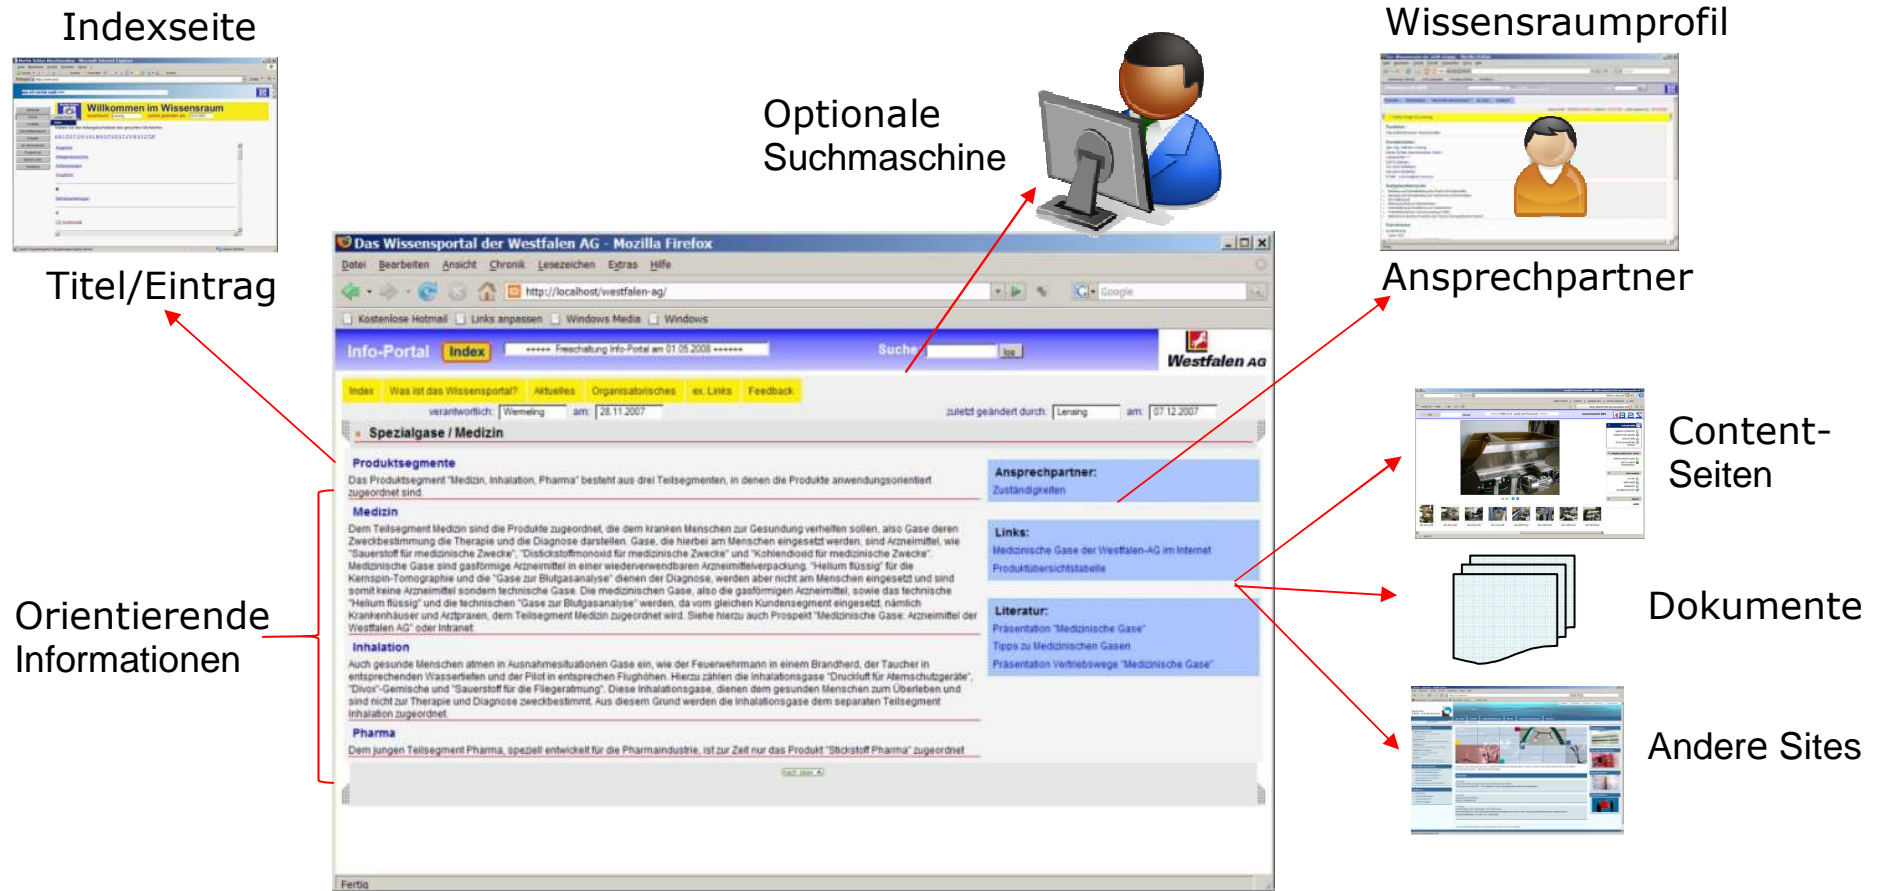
Indexseite

Willkommen im Wissensraum

Titel/Eintrag

Optionale Suchmaschine

Wissensraumprofil

Ansprechpartner

Das Wissensportal der Westfalen AG - Mozilla Firefox

Datei Bearbeiten Ansicht Chronik Lesezeichen Extras Hilfe

http://localhost/westfalen-ag/

Google

Kostenlose Hotmail Links anpassen Windows Media Windows

Info-Portal Index ++++++ Freischaltung Info-Portal am 01.05.2008 ++++++ Suche los

Westfalen AG

Index Was ist das Wissensportal? Aktuelles Organisatorisches ex. Links Feedback

verantwortlich: Wemeling am: 28.11.2007 zuletzt geändert durch: Lensing am: 07.12.2007

Spezialgase / Medizin

Produktsegmente

Das Produktsegment "Medizin, Inhalation, Pharma" besteht aus drei Teilsegmenten, in denen die Produkte anwendungsorientiert zugeordnet sind.

Medizin

Dem Teilsegment Medizin sind die Produkte zugeordnet, die dem kranken Menschen zur Gesundung verhelfen sollen, also Gase deren Zweckbestimmung die Therapie und die Diagnose darstellen. Gase, die hierbei am Menschen eingesetzt werden, sind Arzneimittel, wie "Sauerstoff für medizinische Zwecke", "Distickstoffmonoxid für medizinische Zwecke" und "Kohlendioxid für medizinische Zwecke". Medizinische Gase sind gasförmige Arzneimittel in einer wiederverwendbaren Arzneimittelverpackung. "Helium flüssig" für die Kernspin-Tomographie und die "Gase zur Blutgasanalyse" dienen der Diagnose, werden aber nicht am Menschen eingesetzt und sind somit keine Arzneimittel sondern technische Gase. Die medizinischen Gase, also die gasförmigen Arzneimittel, sowie das technische "Helium flüssig" und die technischen "Gase zur Blutgasanalyse" werden, da vom gleichen Kundensegment eingesetzt, nämlich Krankenhäuser und Arztpraxen, dem Teilsegment Medizin zugeordnet. Siehe hierzu auch Prospekt "Medizinische Gase: Arzneimittel der Westfalen AG" oder Intranet.

Inhalation

Auch gesunde Menschen atmen in Ausnahmesituationen Gase ein, wie der Feuerwehrmann in einem Brandherd, der Taucher in entsprechenden Wassertiefen und der Pilot in entsprechen Flughöhen. Hierzu zählen die Inhalationsgase "Druckluft für Atemschutzgeräte", "Divox"-Gemische und "Sauerstoff für die Fliegeratmung". Diese Inhalationsgase, dienen dem gesunden Menschen zum Überleben und sind nicht zur Therapie und Diagnose zweckbestimmt. Aus diesem Grund werden die Inhalationsgase dem separaten Teilsegment Inhalation zugeordnet.

Pharma

Dem jungen Teilsegment Pharma, speziell entwickelt für die Pharmaindustrie, ist zur Zeit nur das Produkt "Stickstoff Pharma" zugeordnet.

Ansprechpartner:
Zuständigkeiten

Links:
Medizinische Gase der Westfalen-AG im Internet
Produktübersichtstabelle

Literatur:
Präsentation "Medizinische Gase"
Tipps zu Medizinischen Gasen
Präsentation Vertriebswege "Medizinische Gase"

Fertig

Orientierende Informationen

Content-Seiten

Dokumente

Andere Sites